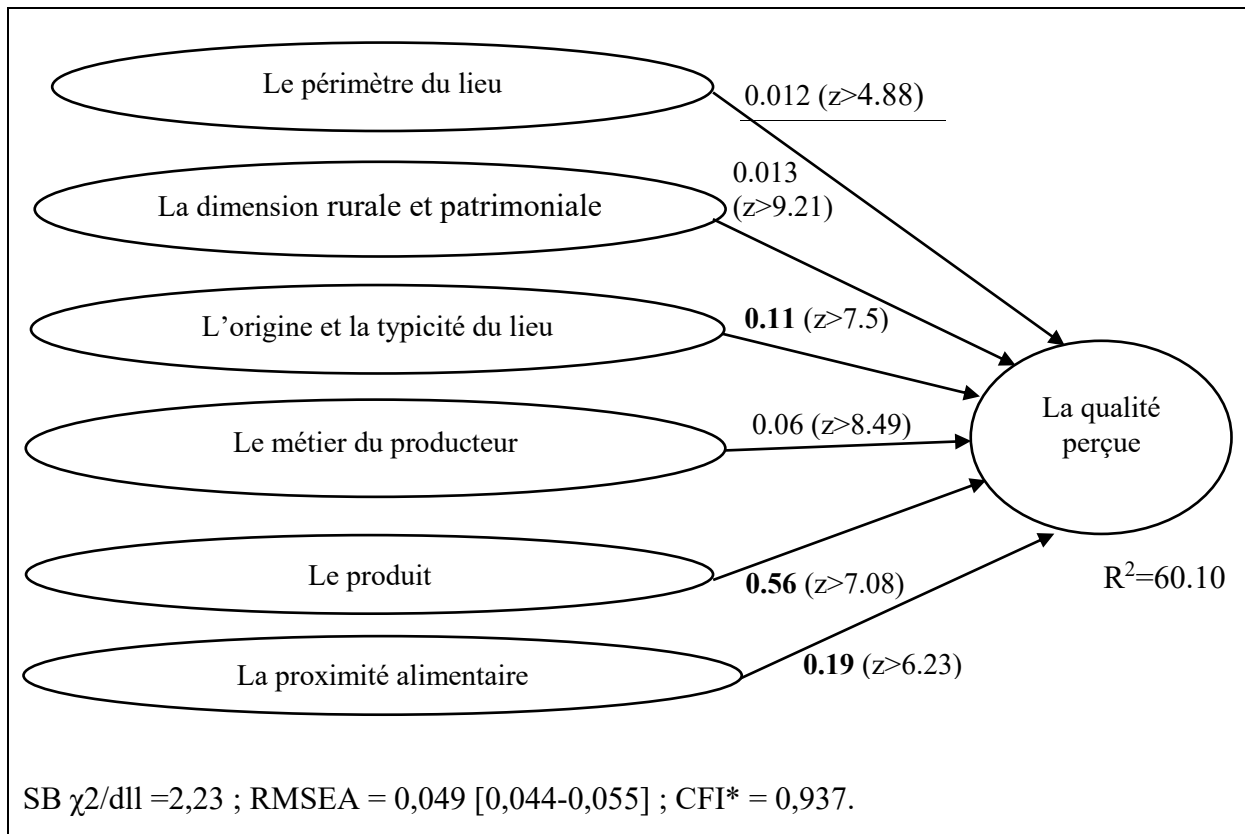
Le périmètre du lieu

0.012 (z>4.88)

La dimension rurale et patrimoniale

0.013 (z>9.21)

L'origine et la typicité du lieu

**0.11** (z>7.5)

Le métier du producteur

0.06 (z>8.49)

La qualité perçue

Le produit

**0.56** (z>7.08)

$R^2$=60.10

La proximité alimentaire

**0.19** (z>6.23)

SB $\chi 2$/dll =2,23 ; RMSEA = 0,049 [0,044-0,055] ; CFI* = 0,937.